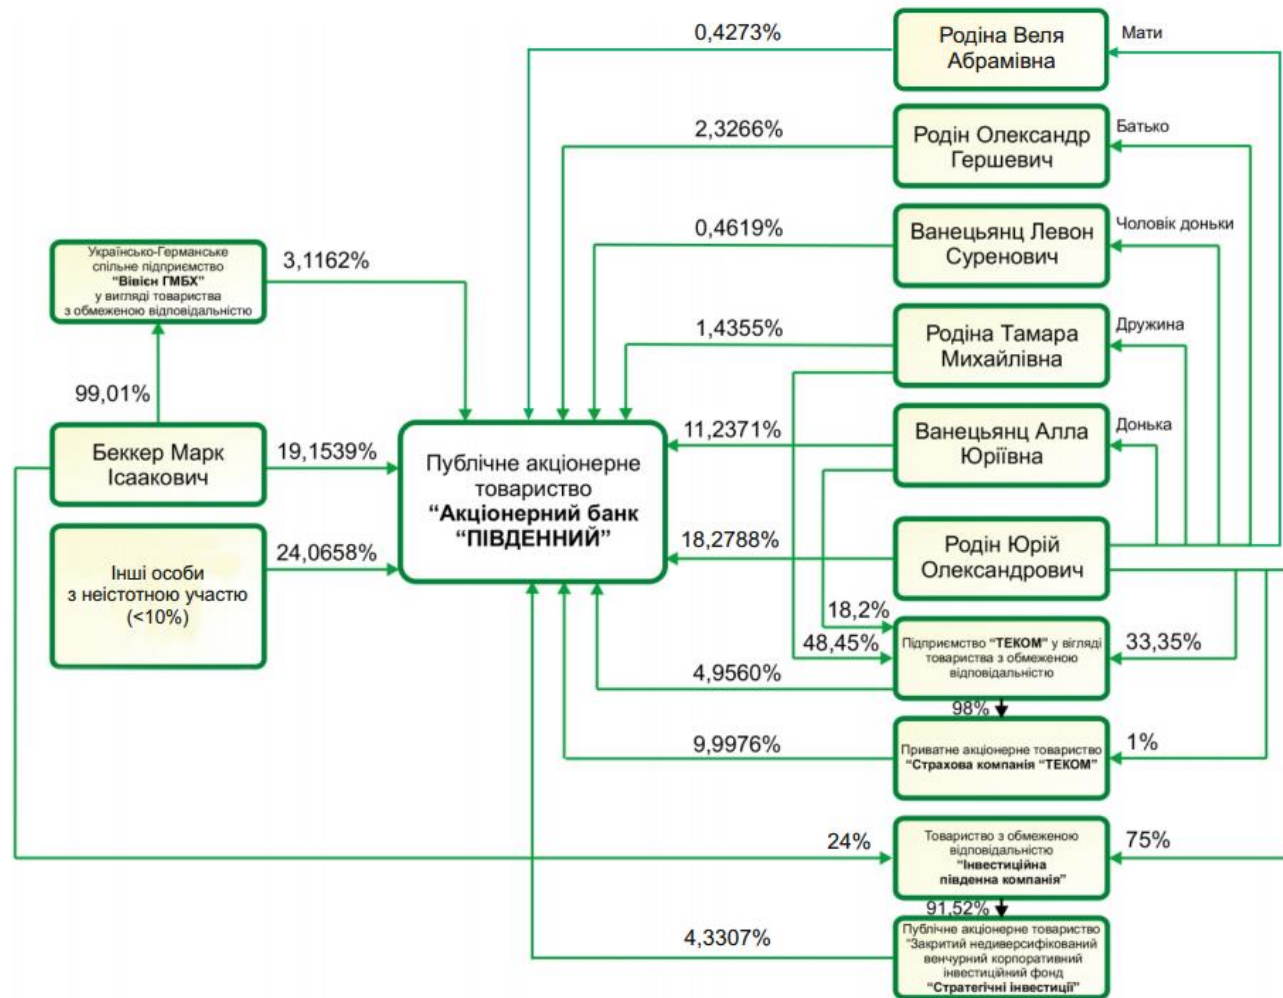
0,4273%
Родіна Веля Абрамівна
Мати

2,3266%
Родін Олександр Гершевич
Батько

0,4619%
Ванецьянц Левон Суренович
Чоловік доньки

Українсько-Германське спільне підприємство "Вівісн ГМБХ" у вигляді товариства з обмеженою відповідальністю
3,1162%

1,4355%
Родіна Тамара Михайлівна
Дружина

99,01%

11,2371%
Ванецьянц Алла Юріївна
Донька

Беккер Марк Ісаакович
19,1539%

Публічне акціонерне товариство "Акціонерний банк "ПІВДЕННИЙ"

18,2788%
Родін Юрій Олександрович

Інші особи з неістотною участю (<10%)
24,0658%

18,2%
48,45%
Підприємство "ТЕКОМ" у вигляді товариства з обмеженою відповідальністю
33,35%
4,9560%
98%

9,9976%
Приватне акціонерне товариство "Страхова компанія "ТЕКОМ"
1%

24%
Товариство з обмеженою відповідальністю "Інвестиційна південна компанія"
75%
91,52%

4,3307%
Публічне акціонерне товариство "Закритий недиверсифікований венчурний корпоративний інвестиційний фонд "Стратегічні інвестиції"